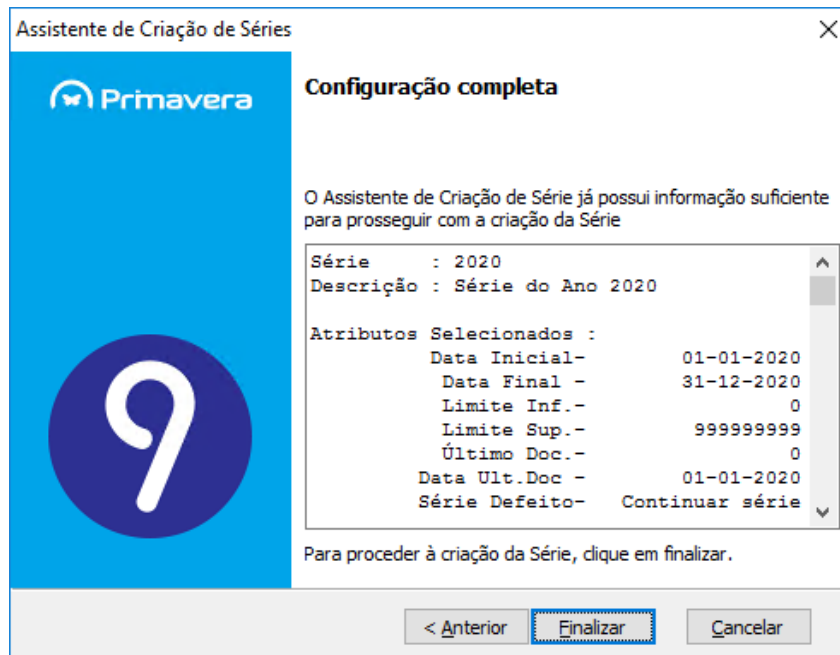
Assistente de Criação de Séries

Primavera

Configuração completa

O Assistente de Criação de Série já possui informação suficiente para prosseguir com a criação da Série

Série : 2020
Descrição : Série do Ano 2020

Atributos Selecionados :
Data Inicial- 01-01-2020
Data Final - 31-12-2020
Limite Inf.- 0
Limite Sup.- 999999999
Último Doc.- 0
Data Ult.Doc - 01-01-2020
Série Defeito- Continuar série

Para proceder à criação da Série, clique em finalizar.

< Anterior | Finalizar | Cancelar